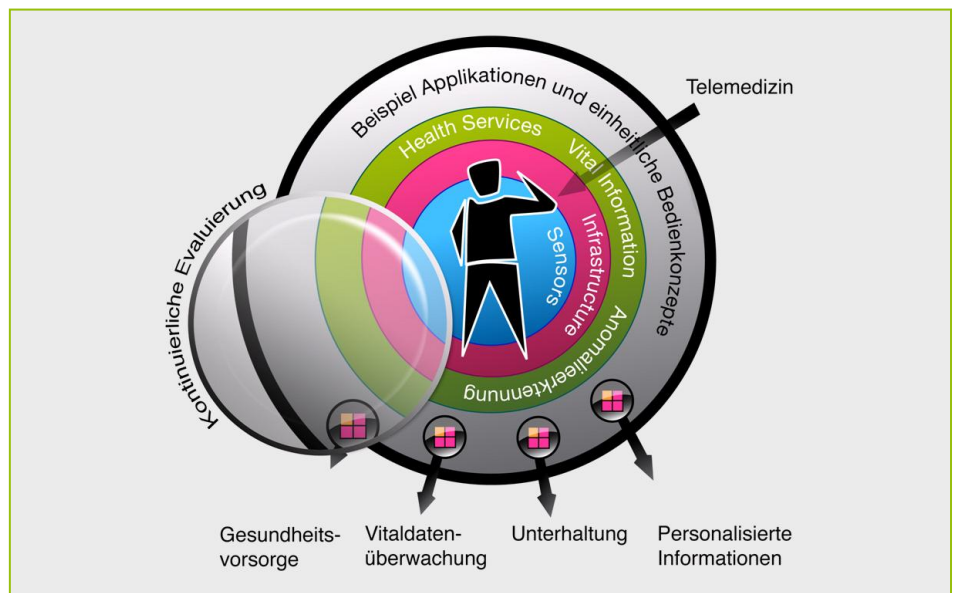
Telemedizin

Beispiel Applikationen und einheitliche Bedienkonzepte

Kontinuierliche Evaluierung

Health Services

Vital Information

Anomalieerkennung

Infrastructure

Sensors

Gesundheits-vorsorge

Vitaldaten-überwachung

Unterhaltung

Personalisierte Informationen